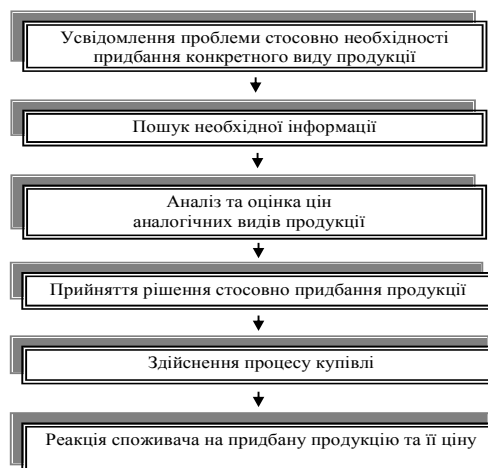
Усвідомлення проблеми стосовно необхідності придбання конкретного виду продукції

Пошук необхідної інформації

Аналіз та оцінка цін аналогічних видів продукції

Прийняття рішення стосовно придбання продукції

Здійснення процесу купівлі

Реакція споживача на придбану продукцію та її ціну